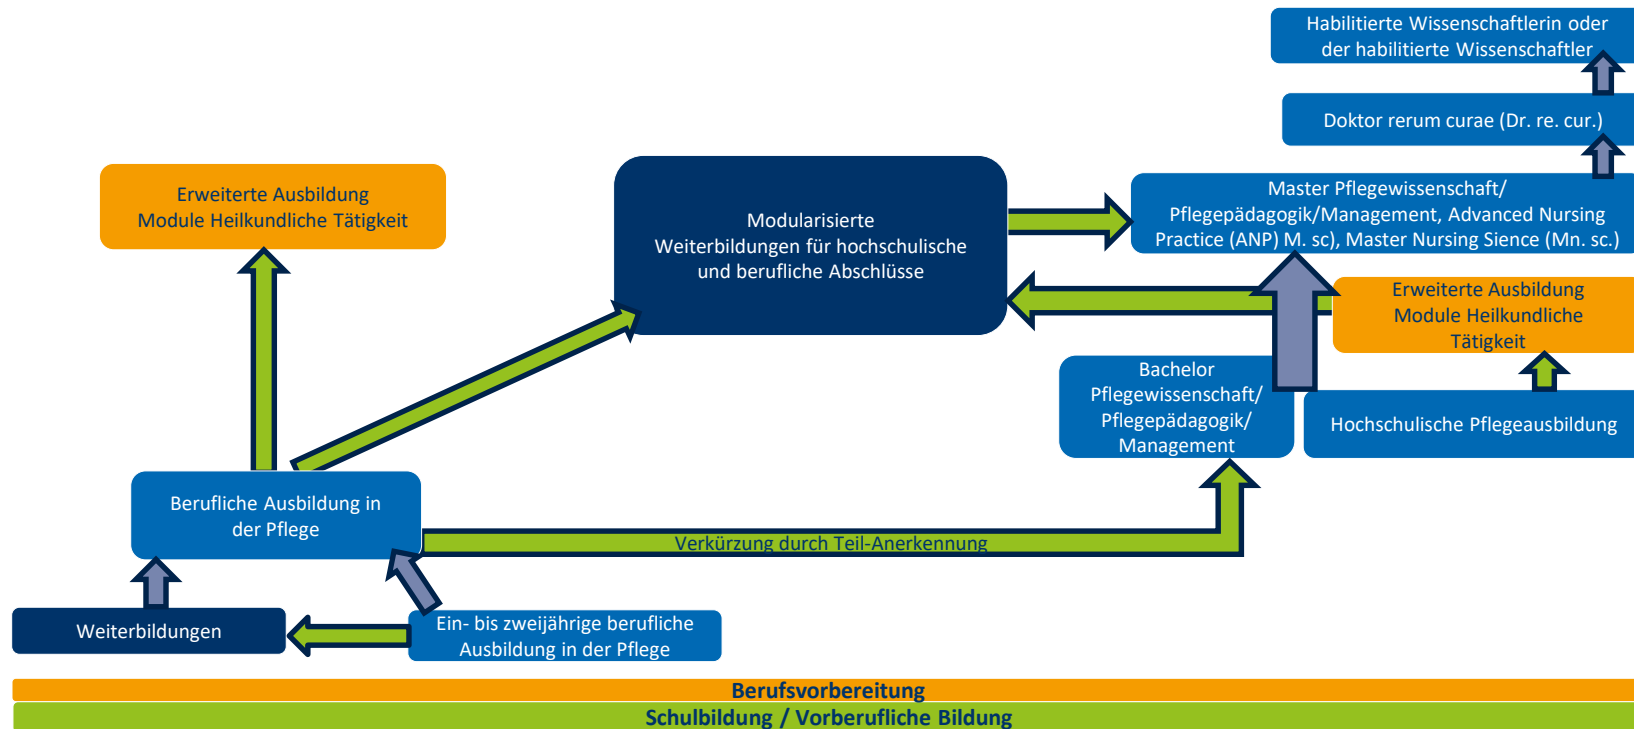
Habilitierte Wissenschaftlerin oder der habilitierte Wissenschaftler

Doktor rerum curae (Dr. re. cur.)

Master Pflegewissenschaft/ Pflegepädagogik/Management, Advanced Nursing Practice (ANP) M. sc), Master Nursing Sience (Mn. sc.)

Erweiterte Ausbildung Module Heilkundliche Tätigkeit

Modularisierte Weiterbildungen für hochschulische und berufliche Abschlüsse

Erweiterte Ausbildung Module Heilkundliche Tätigkeit

Bachelor Pflegewissenschaft/ Pflegepädagogik/ Management

Hochschulische Pflegeausbildung

Berufliche Ausbildung in der Pflege

Verkürzung durch Teil-Anerkennung

Weiterbildungen

Ein- bis zweijährige berufliche Ausbildung in der Pflege

Berufsvorbereitung

Schulbildung / Vorberufliche Bildung